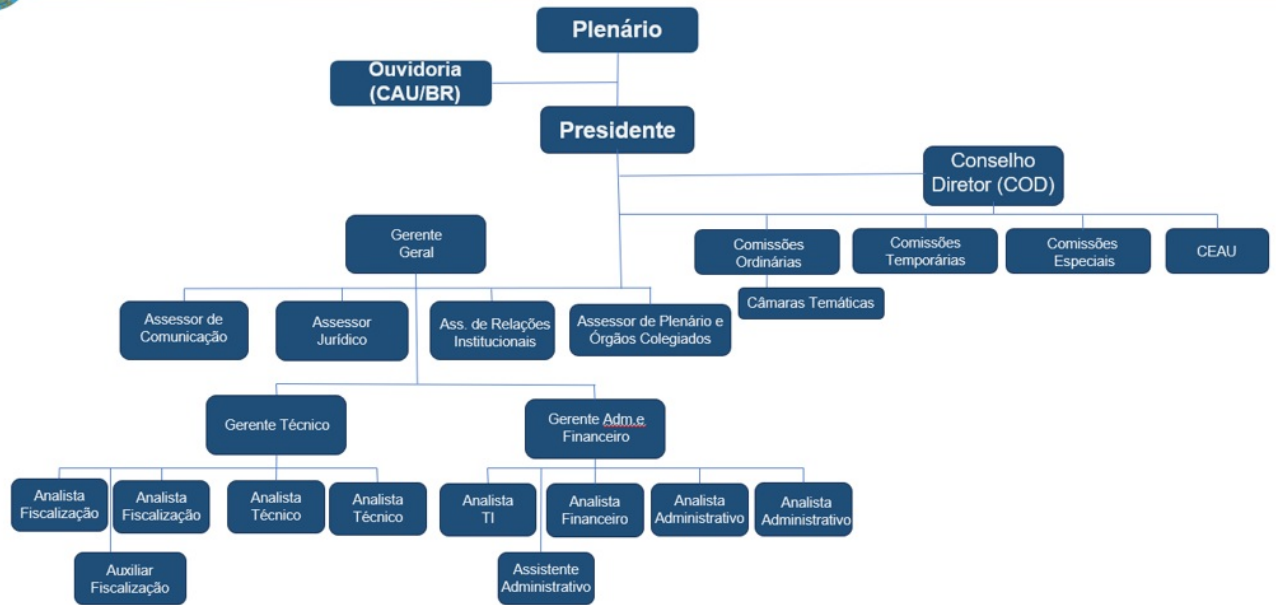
Plenário

Ouvidoria (CAU/BR)

Presidente

Conselho Diretor (COD)

Gerente Geral

Comissões Ordinárias

Comissões Temporárias

Comissões Especiais

CEAU

Câmaras Temáticas

Assessor de Comunicação

Assessor Jurídico

Ass. de Relações Institucionais

Assessor de Plenário e Órgãos Colegiados

Gerente Técnico

Gerente Adm.e Financeiro

Analista Fiscalização

Analista Fiscalização

Analista Técnico

Analista Técnico

Analista TI

Analista Financeiro

Analista Administrativo

Analista Administrativo

Auxiliar Fiscalização

Assistente Administrativo